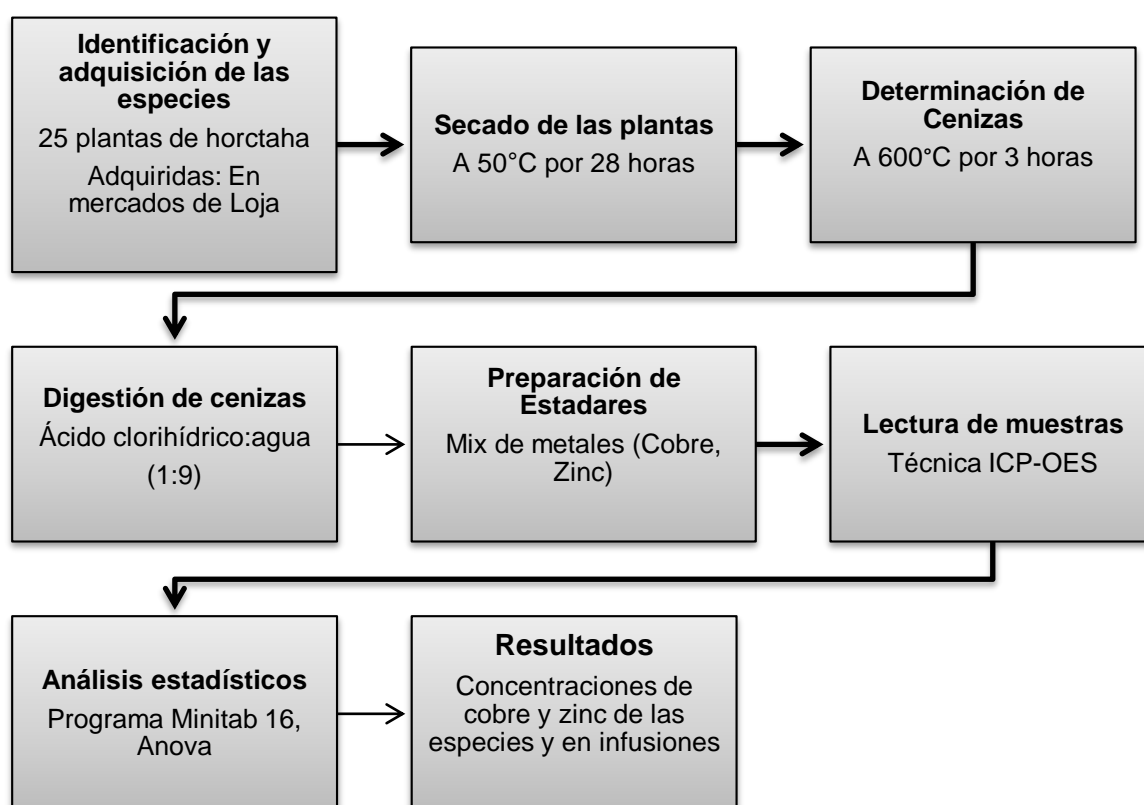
**Identificación y adquisición de las especies**
25 plantas de horctaha
Adquiridas: En mercados de Loja

**Secado de las plantas**
A 50°C por 28 horas

**Determinación de Cenizas**
A 600°C por 3 horas

**Digestión de cenizas**
Ácido clorihídrico:agua (1:9)

**Preparación de Estadares**
Mix de metales (Cobre, Zinc)

**Lectura de muestras**
Técnica ICP-OES

**Análisis estadísticos**
Programa Minitab 16, Anova

**Resultados**
Concentraciones de cobre y zinc de las especies y en infusiones